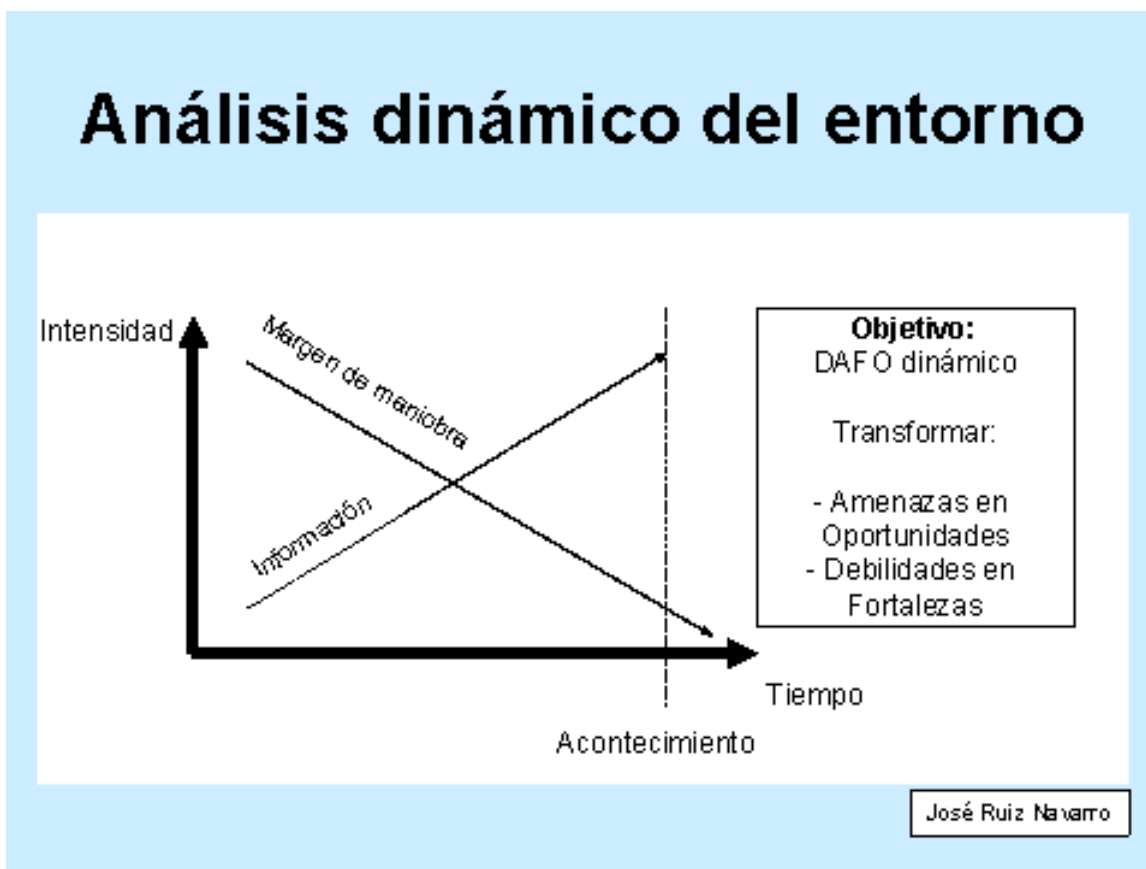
Análisis dinámico del entorno

Intensidad

Margen de maniobra

Información

Tiempo

Acontecimiento

**Objetivo:**
DAFO dinámico

Transformar:

- Amenazas en Oportunidades
- Debilidades en Fortalezas

José Ruiz Navarro